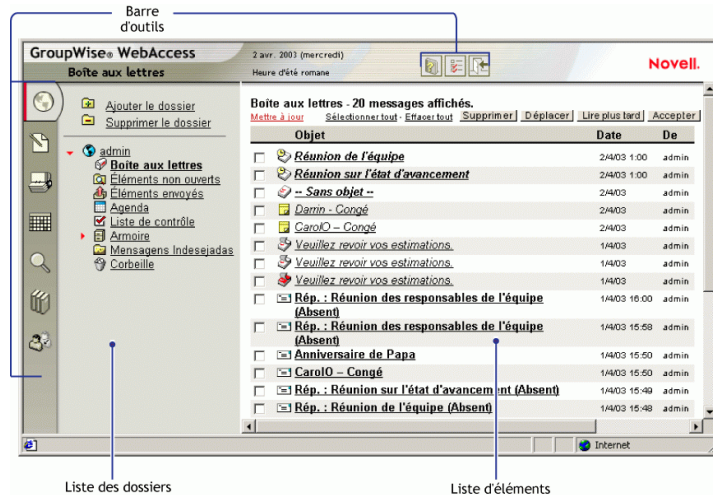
Barre d'outils

GroupWise® WebAccess
Boîte aux lettres
2 avr. 2003 (mercredi)
Heure d'été romane
Novell.

Ajouter le dossier
Supprimer le dossier

admin
Boîte aux lettres
Éléments non ouverts
Éléments envoyés
Agenda
Liste de contrôle
Armoire
Mensagens Indesejadas
Corbeille

Boîte aux lettres - 20 messages affichés.
Mettre à jour
Sélectionner tout · Effacer tout
Supprimer
Déplacer
Lire plus tard
Accepter

| | Objet | Date | De |
|---|---|---|---|
| | Réunion de l'équipe | 2/4/03 1:00 | admin |
| | Réunion sur l'état d'avancement | 2/4/03 1:00 | admin |
| | -- Sans objet -- | 2/4/03 | admin |
| | Darrin - Congé | 2/4/03 | admin |
| | CarolO – Congé | 2/4/03 | admin |
| | Veuillez revoir vos estimations. | 1/4/03 | admin |
| | Veuillez revoir vos estimations. | 1/4/03 | admin |
| | Veuillez revoir vos estimations. | 1/4/03 | admin |
| | Rép. : Réunion des responsables de l'équipe (Absent) | 1/4/03 16:00 | admin |
| | Rép. : Réunion des responsables de l'équipe (Absent) | 1/4/03 15:58 | admin |
| | Anniversaire de Papa | 1/4/03 15:50 | admin |
| | CarolO – Congé | 1/4/03 15:50 | admin |
| | Rép. : Réunion sur l'état d'avancement (Absent) | 1/4/03 15:49 | admin |
| | Rép. : Réunion de l'équipe (Absent) | 1/4/03 15:48 | admin |

Internet

Liste des dossiers
Liste d'éléments